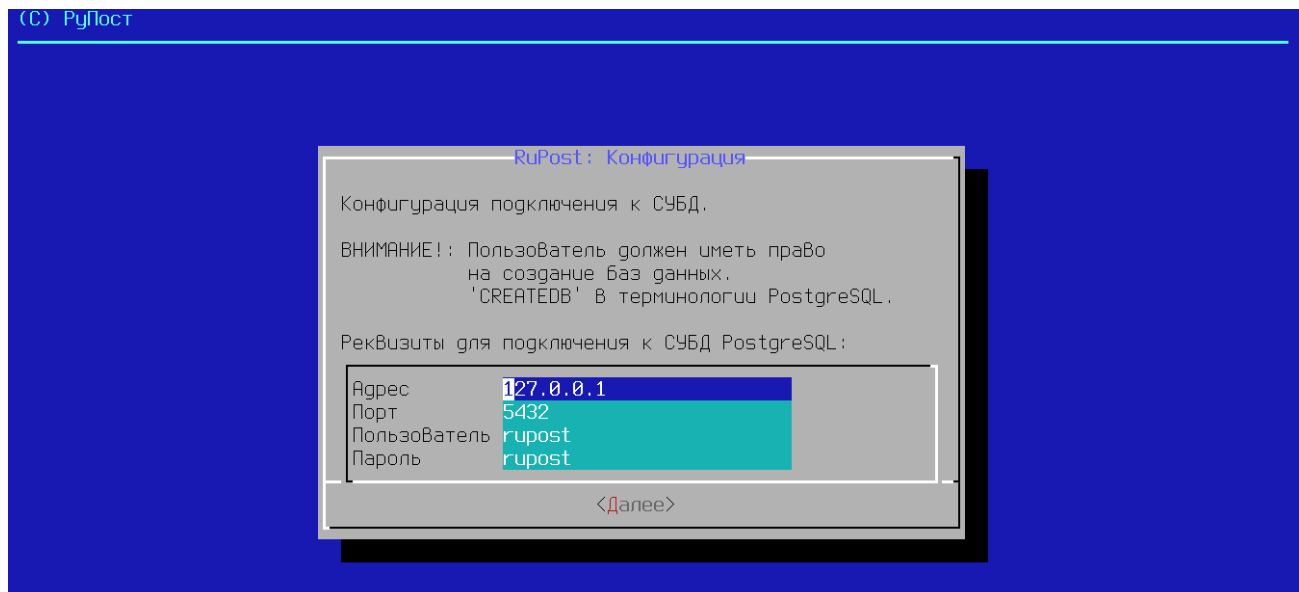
(C) РуПост

RuPost: Конфигурация

Конфигурация подключения к СУБД.

ВНИМАНИЕ!: Пользователь должен иметь право на создание баз данных. 'CREATEDB' в терминологии PostgreSQL.

Реквизиты для подключения к СУБД PostgreSQL:

| | |
|---|---|
| Адрес | 127.0.0.1 |
| Порт | 5432 |
| Пользователь | rupost |
| Пароль | rupost |

<Далее>